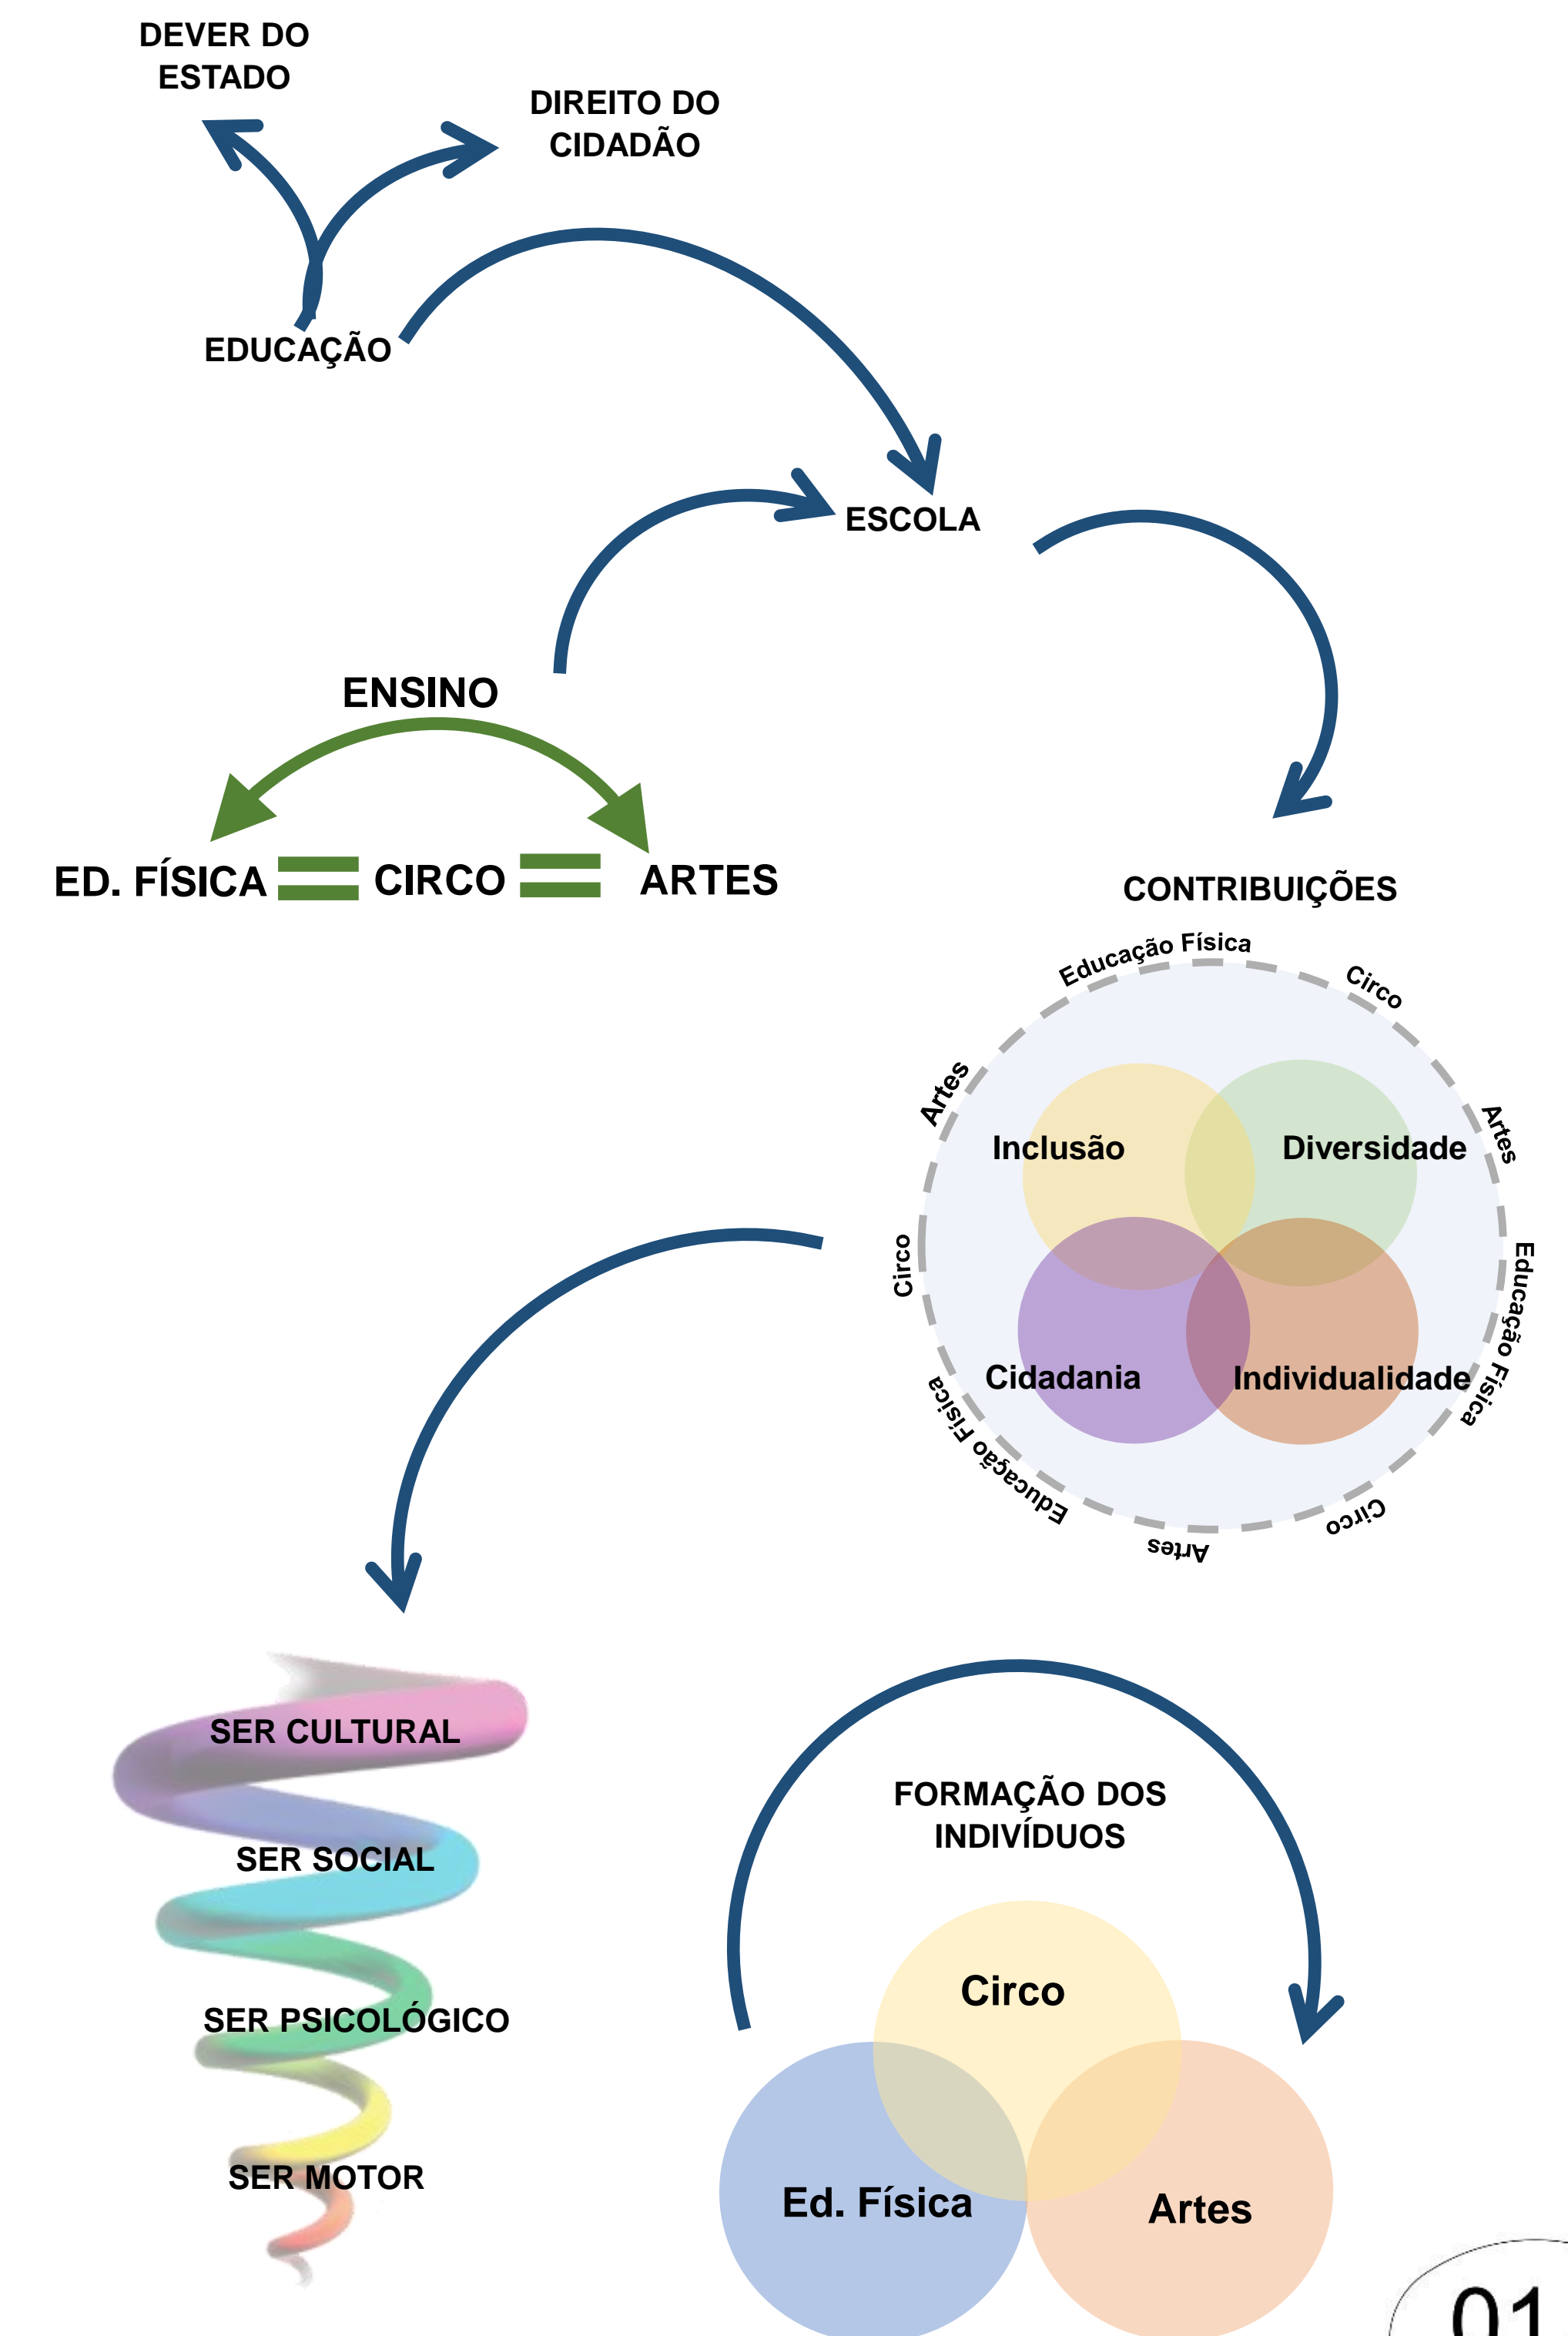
DEVER DO ESTADO

DIREITO DO CIDADÃO

EDUCAÇÃO

ESCOLA

ENSINO

ED. FÍSICA = CIRCO = ARTES

CONTRIBUIÇÕES

Educação Física
Circo
Artes
Educação Física
Circo
Artes
Educação Física
Circo
Artes

Inclusão
Diversidade
Cidadania
Individualidade

SER CULTURAL
SER SOCIAL
SER PSICOLÓGICO
SER MOTOR

FORMAÇÃO DOS INDIVÍDUOS

Circo
Ed. Física
Artes

01